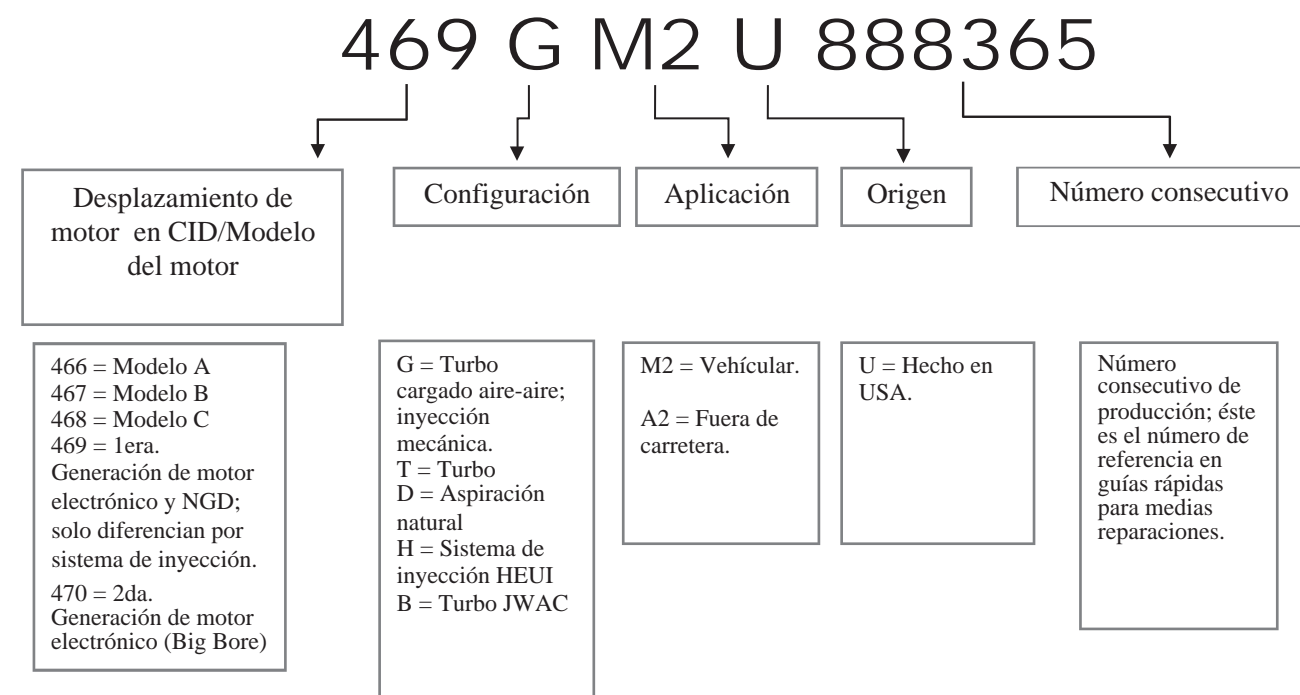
469 G M2 U 888365

Desplazamiento de motor en CID/Modelo del motor

Configuración

Aplicación

Origen

Número consecutivo

466 = Modelo A
467 = Modelo B
468 = Modelo C
469 = 1era. Generación de motor electrónico y NGD; solo diferencian por sistema de inyección.
470 = 2da. Generación de motor electrónico (Big Bore)

G = Turbo cargado aire-aire; inyección mecánica.
T = Turbo
D = Aspiración natural
H = Sistema de inyección HEUI
B = Turbo JWAC

M2 = Vehícular.

A2 = Fuera de carretera.

U = Hecho en USA.

Número consecutivo de producción; éste es el número de referencia en guías rápidas para medias reparaciones.